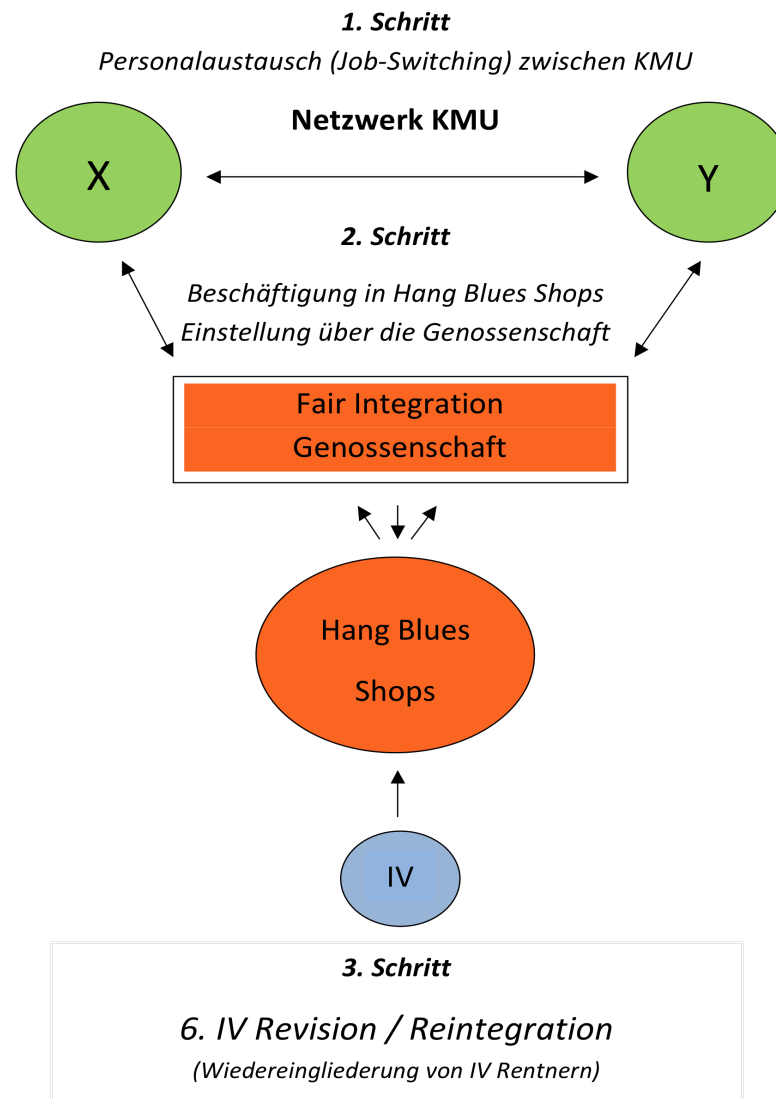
1. Schritt

Personalaustausch (Job-Switching) zwischen KMU

Netzwerk KMU

X

Y

2. Schritt

Beschäftigung in Hang Blues Shops
Einstellung über die Genossenschaft

Fair Integration
Genossenschaft

Hang Blues
Shops

IV

3. Schritt

6. IV Revision / Reintegration

(Wiedereingliederung von IV Rentnern)